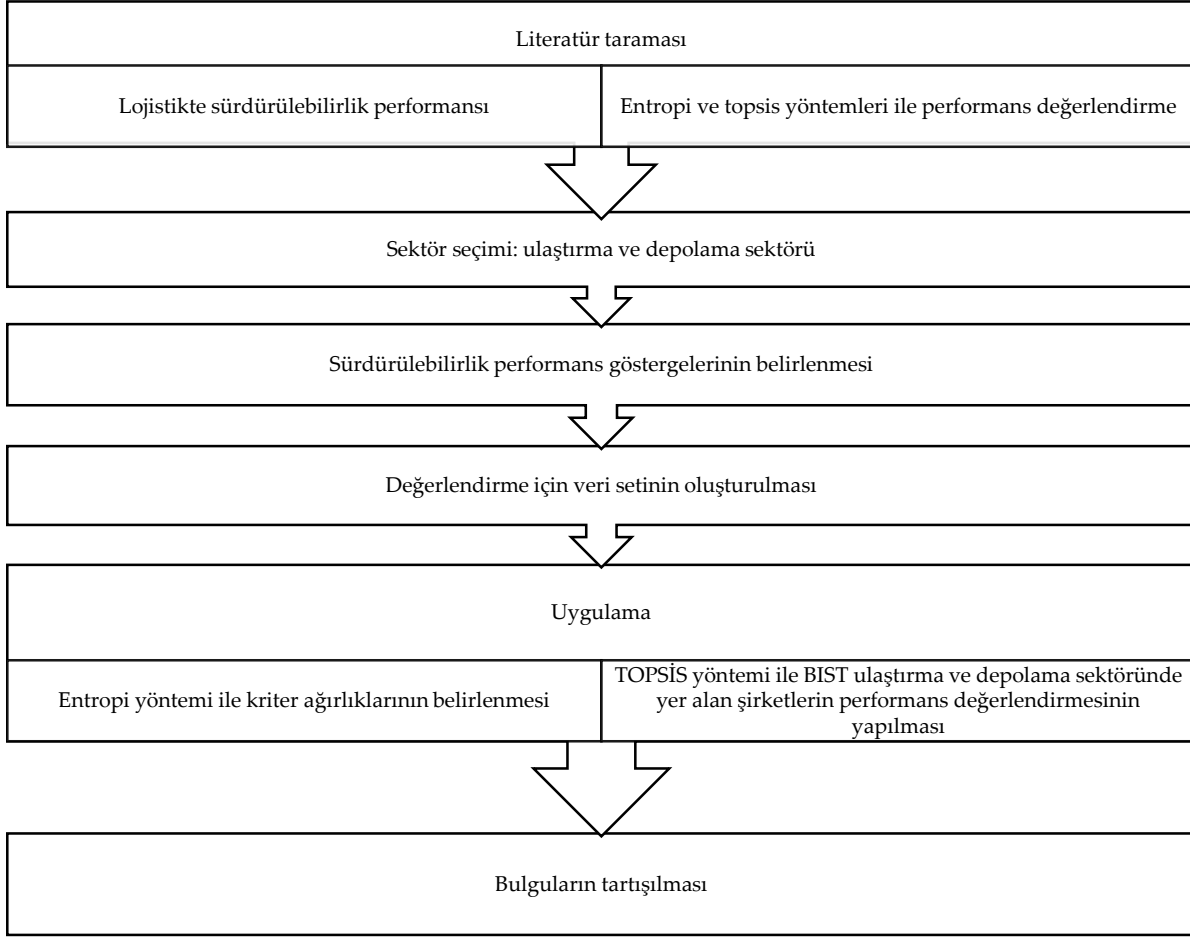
Literatür taraması

Lojistikte sürdürülebilirlik performansı

Entropi ve topsis yöntemleri ile performans değerlendirme

Sektör seçimi: ulaştırma ve depolama sektörü

Sürdürülebilirlik performans göstergelerinin belirlenmesi

Değerlendirme için veri setinin oluşturulması

Uygulama

Entropi yöntemi ile kriter ağırlıklarının belirlenmesi

TOPSİS yöntemi ile BIST ulaştırma ve depolama sektöründe yer alan şirketlerin performans değerlendirmesinin yapılması

Bulguların tartışılması